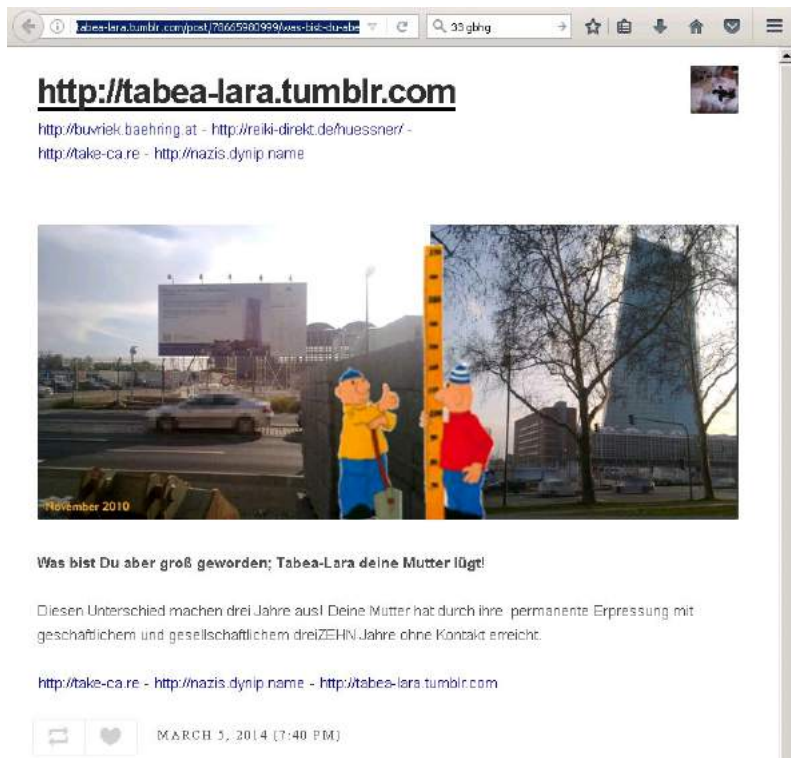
tabea-lara.tumblr.com/post/78665980999/was-bist-du-abe

33 gbhg

http://tabea-lara.tumblr.com

http://buvriek.baehring.at - http://reiki-direkt.de/huessner/ - http://take-ca.re - http://nazis.dynip.name

November 2010

Was bist Du aber groß geworden; Tabea-Lara deine Mutter lügt!

Diesen Unterschied machen drei Jahre aus! Deine Mutter hat durch ihre permanente Erpressung mit geschäftlichem und gesellschaftlichem dreiZEHN Jahre ohne Kontakt erreicht.

http://take-ca.re - http://nazis.dynip.name - http://tabea-lara.tumblr.com

MARCH 5, 2014 (7:40 PM)